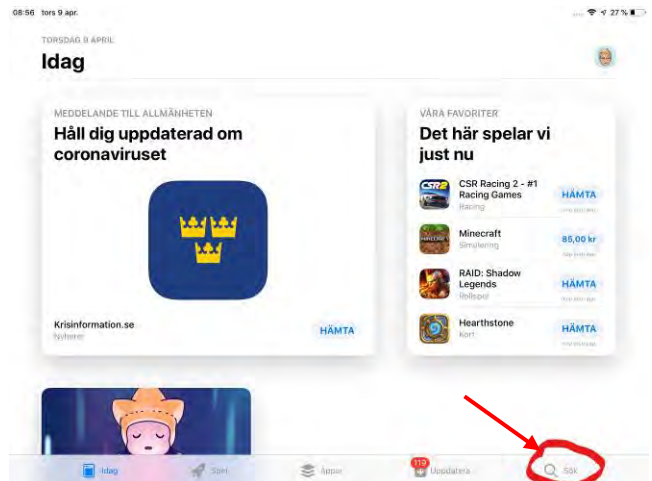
08:56 tors 9 apr.

27 %

TORSDAG 9 APRIL

Idag

MEDDELANDE TILL ALLMÄNHETEN

Håll dig uppdaterad om coronaviruset

Krisinformation.se
Nyheter

HÄMTA

VÅRA FAVORITER

Det här spelar vi just nu

CSR Racing 2 - #1 Racing Games
Racing
HÄMTA
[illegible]

Minecraft
Simulering
85,00 kr
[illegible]

RAID: Shadow Legends
Rollspel
HÄMTA
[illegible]

Hearthstone
Kort
HÄMTA
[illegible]

Idag

Spel

Appar

119
Uppdatera

Sök